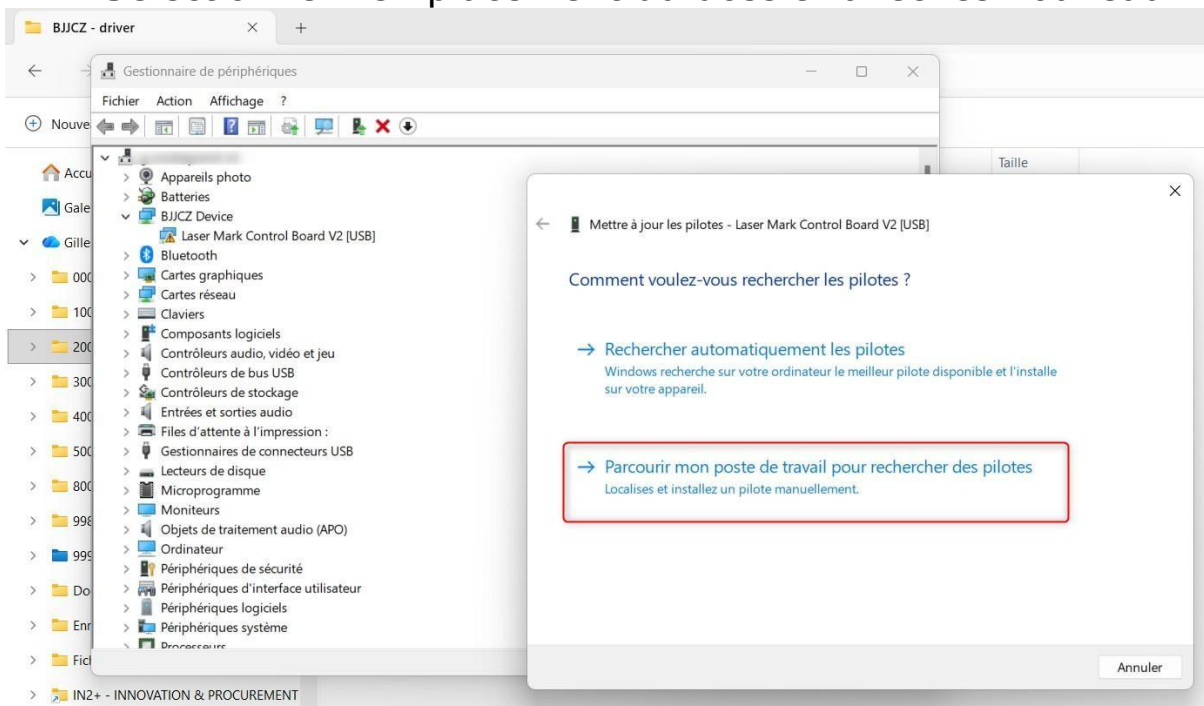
BJJCZ - driver

Gestionnaire de périphériques

Fichier Action Affichage ?

Nouve

Accu

Gale

Gille

000

100

200

300

400

500

800

998

999

Do

Enr

Fic

IN2+ - INNOVATION & PROCUREMENT

Taille

Appareils photo
Batteries
BJJCZ Device
Laser Mark Control Board V2 [USB]
Bluetooth
Cartes graphiques
Cartes réseau
Claviers
Composants logiciels
Contrôleurs audio, vidéo et jeu
Contrôleurs de bus USB
Contrôleurs de stockage
Entrées et sorties audio
Files d'attente à l'impression :
Gestionnaires de connecteurs USB
Lecteurs de disque
Microprogramme
Moniteurs
Objets de traitement audio (APO)
Ordinateur
Périphériques de sécurité
Périphériques d'interface utilisateur
Périphériques logiciels
Périphériques système
Processeurs

Mettre à jour les pilotes - Laser Mark Control Board V2 [USB]

Comment voulez-vous rechercher les pilotes ?

→ Rechercher automatiquement les pilotes
Windows recherche sur votre ordinateur le meilleur pilote disponible et l'installe sur votre appareil.

→ Parcourir mon poste de travail pour rechercher des pilotes
Localisez et installez un pilote manuellement.

Annuler